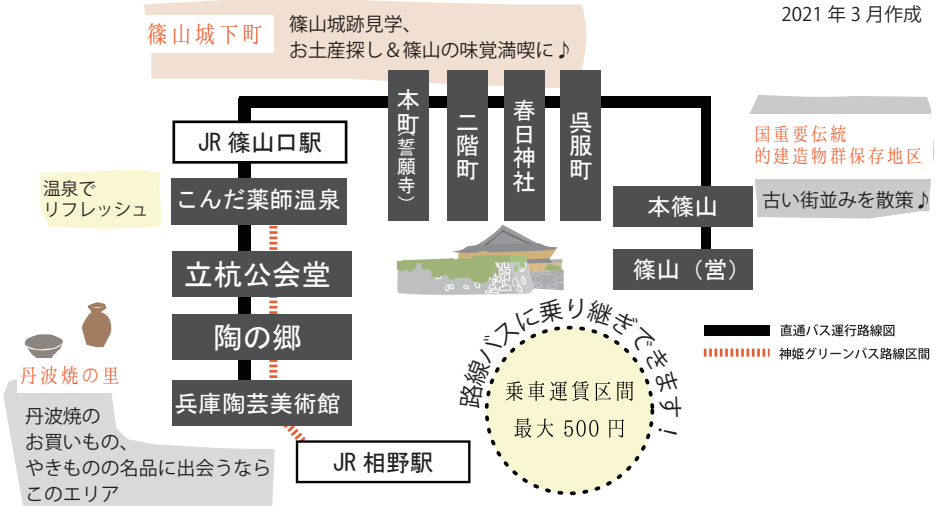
篠山城下町

篠山城跡見学、
お土産探し＆篠山の味覚満喫に♪

2021年3月作成

JR 篠山口駅

本町(誓願寺)

二階町

春日神社

呉服町

国重要伝統
的建造物群保存地区

古い街並みを散策♪

温泉で
リフレッシュ

こんだ薬師温泉

本篠山

篠山（営）

立杭公会堂

陶の郷

路線バスに乗り継ぎできます！

直通バス運行路線図

神姫グリーンバス路線区間

丹波焼の里

兵庫陶芸美術館

乗車運賃区間
最大 500 円

丹波焼の
お買いもの、
やきものの名品に出会うなら
このエリア

JR 相野駅